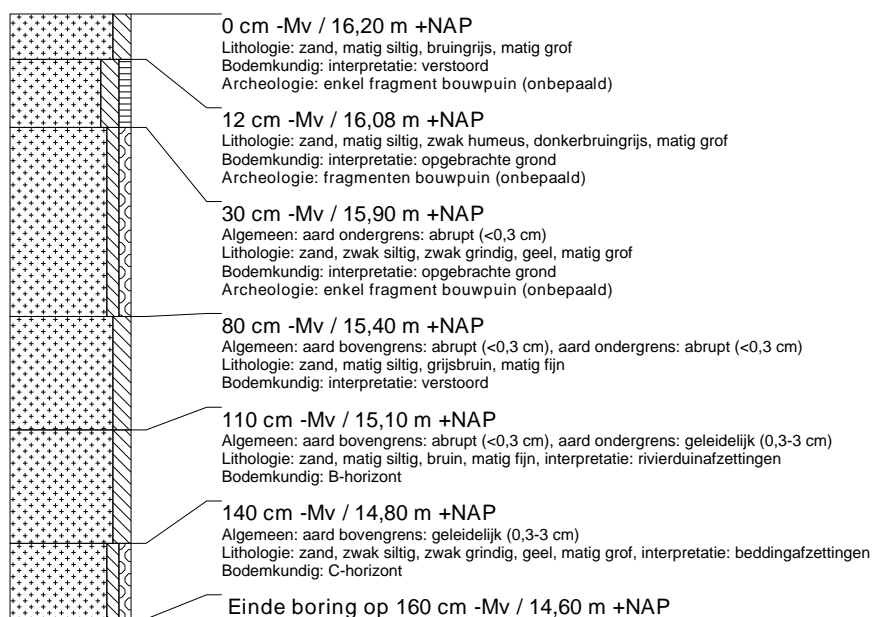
0 cm -Mv / 16,20 m +NAP
Lithologie: zand, matig siltig, bruingrijs, matig grof
Bodemkundig: interpretatie: verstoord
Archeologie: enkel fragment bouwpuin (onbepaald)

12 cm -Mv / 16,08 m +NAP
Lithologie: zand, matig siltig, zwak humeus, donkerbruingrijs, matig grof
Bodemkundig: interpretatie: opgebrachte grond
Archeologie: fragmenten bouwpuin (onbepaald)

30 cm -Mv / 15,90 m +NAP
Algemeen: aard ondergrens: abrupt (<0,3 cm)
Lithologie: zand, zwak siltig, zwak grindig, geel, matig grof
Bodemkundig: interpretatie: opgebrachte grond
Archeologie: enkel fragment bouwpuin (onbepaald)

80 cm -Mv / 15,40 m +NAP
Algemeen: aard bovengrens: abrupt (<0,3 cm), aard ondergrens: abrupt (<0,3 cm)
Lithologie: zand, matig siltig, grijsbruin, matig fijn
Bodemkundig: interpretatie: verstoord

110 cm -Mv / 15,10 m +NAP
Algemeen: aard bovengrens: abrupt (<0,3 cm), aard ondergrens: geleidelijk (0,3-3 cm)
Lithologie: zand, matig siltig, bruin, matig fijn, interpretatie: rivierduinafzettingen
Bodemkundig: B-horizont

140 cm -Mv / 14,80 m +NAP
Algemeen: aard bovengrens: geleidelijk (0,3-3 cm)
Lithologie: zand, zwak siltig, zwak grindig, geel, matig grof, interpretatie: beddingafzettingen
Bodemkundig: C-horizont

Einde boring op 160 cm -Mv / 14,60 m +NAP